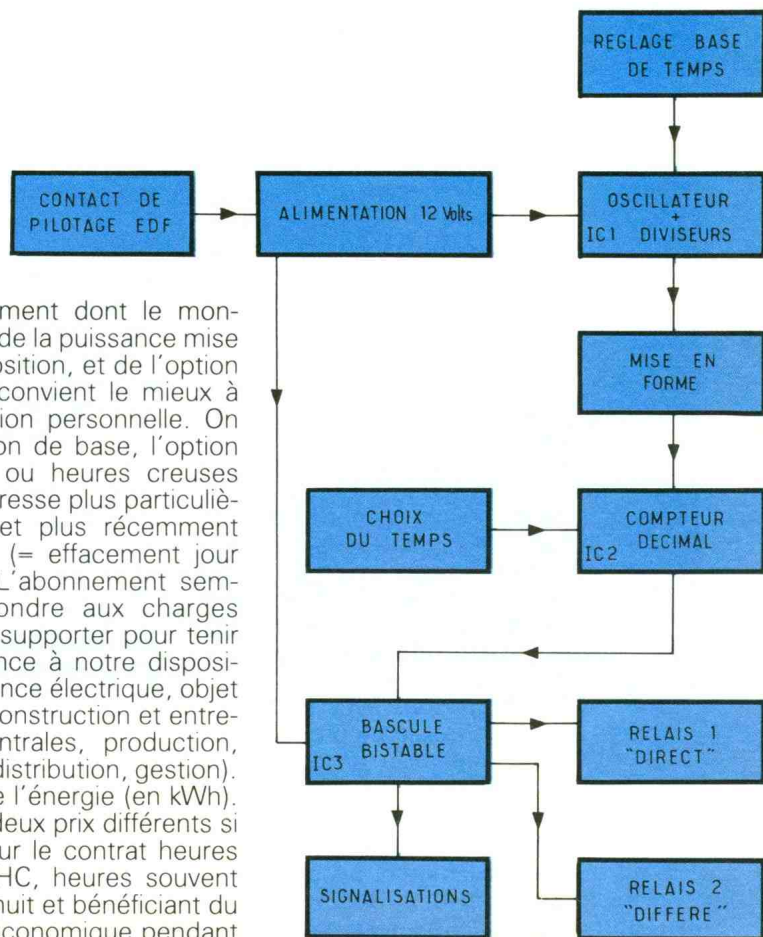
REGLAGE BASE DE TEMPS

CONTACT DE PILOTAGE EDF

ALIMENTATION 12 Volts

OSCILLATEUR + IC1 DIVISEURS

MISE EN FORME

CHOIX DU TEMPS

COMPTEUR IC2 DECIMAL

BASCULE IC3 BISTABLE

RELAIS 1 "DIRECT"

SIGNALISATIONS

RELAIS 2 "DIFFERE"

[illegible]ment dont le mon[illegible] de la puissance mise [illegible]sition, et de l'option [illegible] convient le mieux à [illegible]ion personnelle. On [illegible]on de base, l'option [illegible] ou heures creuses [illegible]resse plus particuliè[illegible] et plus récemment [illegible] (= effacement jour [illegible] L'abonnement sem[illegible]ondre aux charges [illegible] supporter pour tenir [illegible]nce à notre disposi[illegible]nce électrique, objet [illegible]onstruction et entre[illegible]ntrales, production, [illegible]distribution, gestion). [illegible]e l'énergie (en kWh). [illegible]deux prix différents si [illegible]ur le contrat heures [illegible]HC, heures souvent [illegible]nuit et bénéficiant du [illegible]conomique pendant